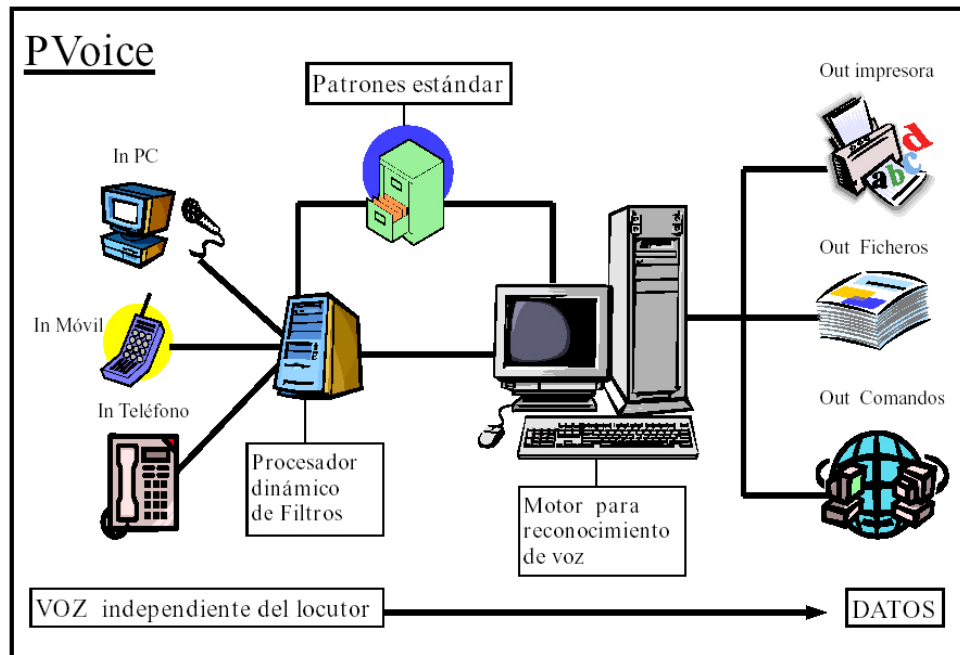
PVoice

Patrones estándar

Out impresora

In PC

Out Ficheros

In Móvil

In Teléfono

Out Comandos

Procesador dinámico de Filtros

Motor para reconocimiento de voz

VOZ independiente del locutor

DATOS